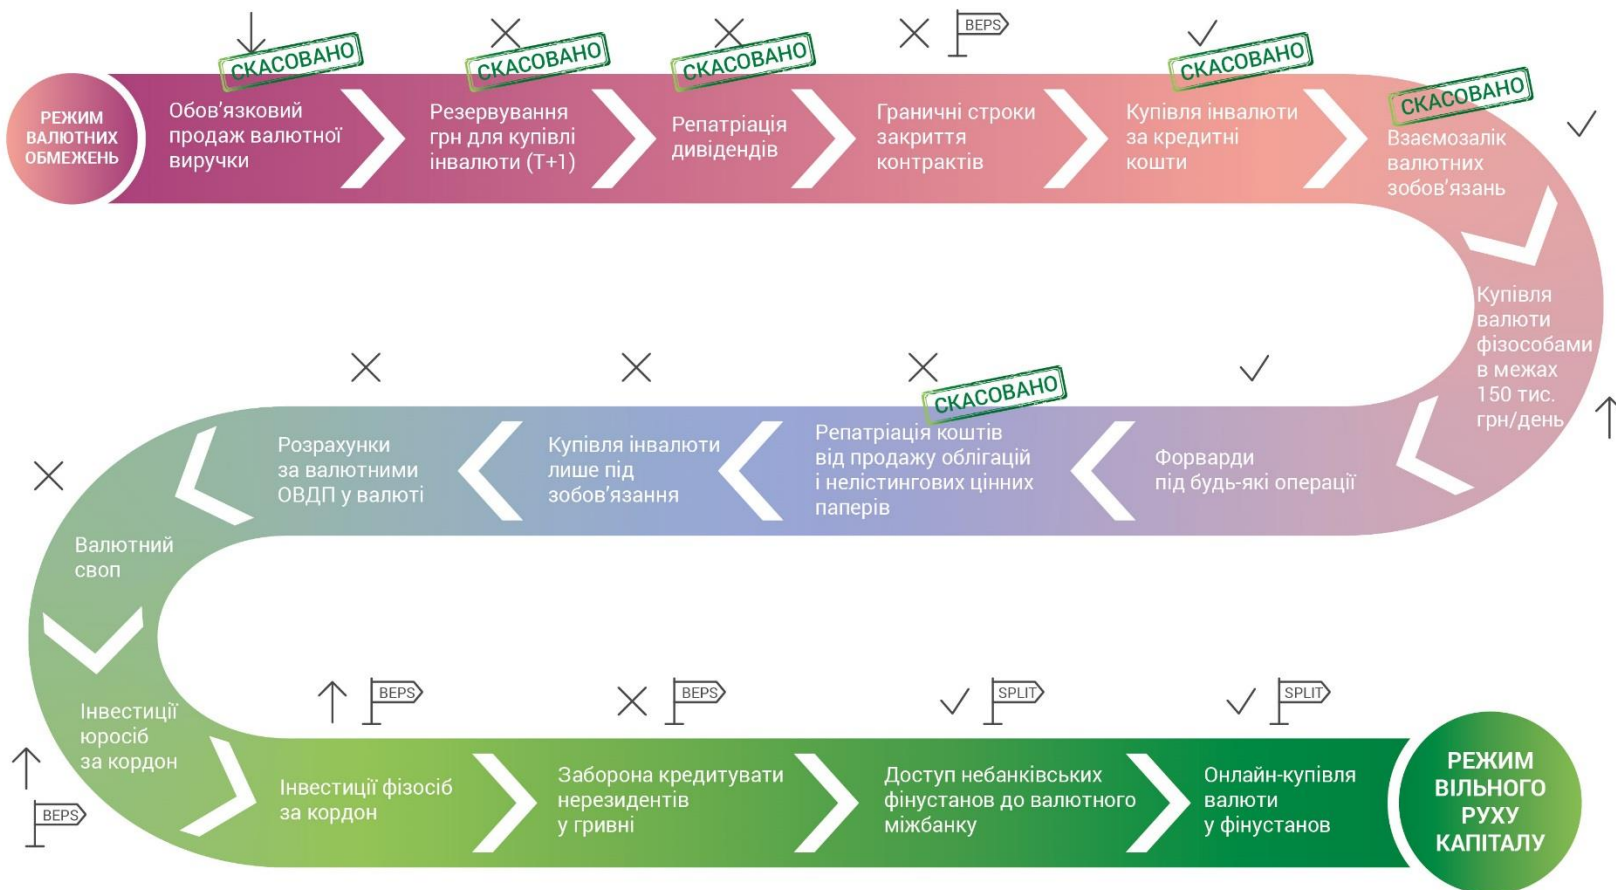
РЕЖИМ ВАЛЮТНИХ ОБМЕЖЕНЬ

СКАСОВАНО
Обов'язковий продаж валютної виручки

СКАСОВАНО
Резервування грн для купівлі інвалюти (Т+1)

СКАСОВАНО
Репатріація дивідендів

BEPS
Граничні строки закриття контрактів

СКАСОВАНО
Купівля інвалюти за кредитні кошти

СКАСОВАНО
Взаємозалік валютних зобов'язань

Купівля валюти фізособами в межах 150 тис. грн/день

Форварди під будь-які операції

СКАСОВАНО
Репатріація коштів від продажу облігацій і нелістингових цінних паперів

Купівля інвалюти лише під зобов'язання

Розрахунки за валютними ОВДП у валюті

Валютний своп

Інвестиції юросіб за кордон

BEPS

BEPS
Інвестиції фізосіб за кордон

BEPS
Заборона кредитувати нерезидентів у гривні

SPLIT
Доступ небанківських фінустанов до валютного міжбанку

SPLIT
Онлайн-купівля валюти у фінустанов

РЕЖИМ ВІЛЬНОГО РУХУ КАПІТАЛУ